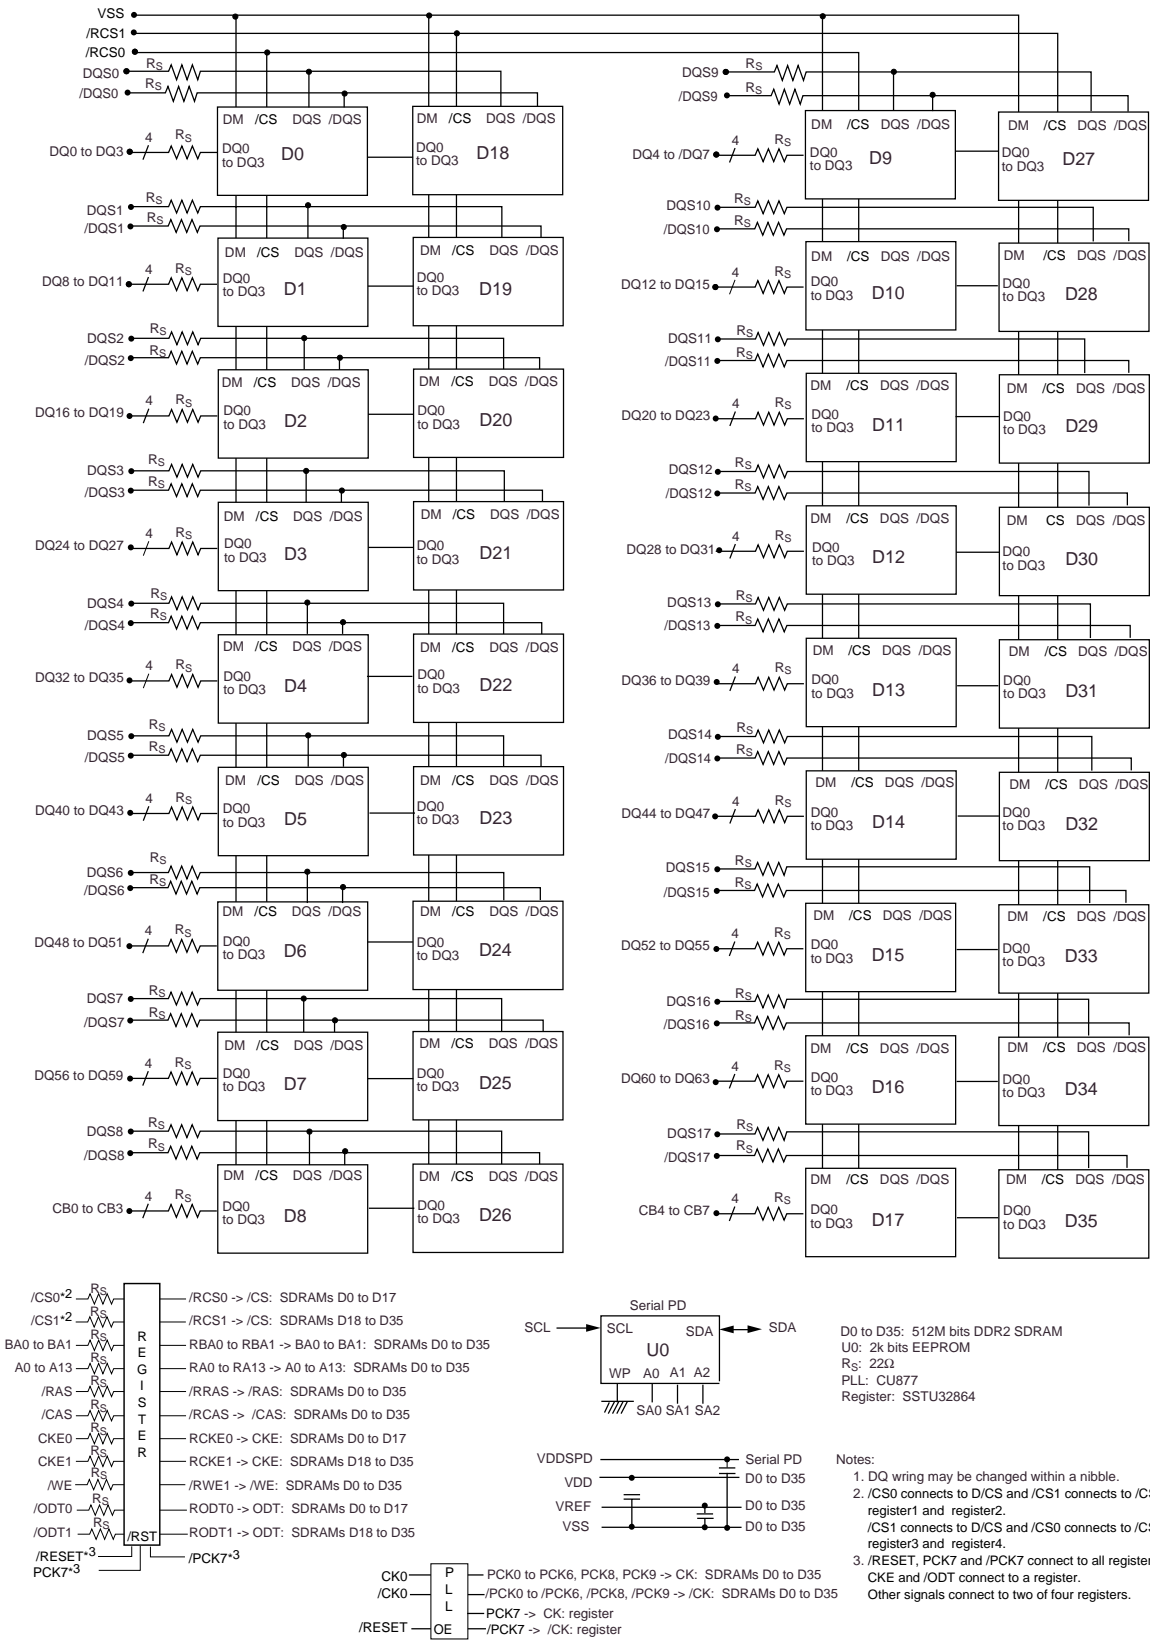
VSS
/RCS1
/RCS0
DQS0 $R_S$
/DQS0 $R_S$
DM /CS DQS /DQS
DQ0 to DQ3 4 $R_S$ DQ0 to DQ3 D0
DM /CS DQS /DQS
DQ0 to DQ3 D18
DQS1 $R_S$
/DQS1 $R_S$
DM /CS DQS /DQS
DQ8 to DQ11 4 $R_S$ DQ0 to DQ3 D1
DM /CS DQS /DQS
DQ0 to DQ3 D19
DQS2 $R_S$
/DQS2 $R_S$
DM /CS DQS /DQS
DQ16 to DQ19 4 $R_S$ DQ0 to DQ3 D2
DM /CS DQS /DQS
DQ0 to DQ3 D20
DQS3 $R_S$
/DQS3 $R_S$
DM /CS DQS /DQS
DQ24 to DQ27 4 $R_S$ DQ0 to DQ3 D3
DM /CS DQS /DQS
DQ0 to DQ3 D21
DQS4 $R_S$
/DQS4 $R_S$
DM /CS DQS /DQS
DQ32 to DQ35 4 $R_S$ DQ0 to DQ3 D4
DM /CS DQS /DQS
DQ0 to DQ3 D22
DQS5 $R_S$
/DQS5 $R_S$
DM /CS DQS /DQS
DQ40 to DQ43 4 $R_S$ DQ0 to DQ3 D5
DM /CS DQS /DQS
DQ0 to DQ3 D23
DQS6 $R_S$
/DQS6 $R_S$
DM /CS DQS /DQS
DQ48 to DQ51 4 $R_S$ DQ0 to DQ3 D6
DM /CS DQS /DQS
DQ0 to DQ3 D24
DQS7 $R_S$
/DQS7 $R_S$
DM /CS DQS /DQS
DQ56 to DQ59 4 $R_S$ DQ0 to DQ3 D7
DM /CS DQS /DQS
DQ0 to DQ3 D25
DQS8 $R_S$
/DQS8 $R_S$
DM /CS DQS /DQS
CB0 to CB3 4 $R_S$ DQ0 to DQ3 D8
DM /CS DQS /DQS
DQ0 to DQ3 D26

DQS9 $R_S$
/DQS9 $R_S$
DM /CS DQS /DQS
DQ4 to /DQ7 4 $R_S$ DQ0 to DQ3 D9
DM /CS DQS /DQS
DQ0 to DQ3 D27
DQS10 $R_S$
/DQS10 $R_S$
DM /CS DQS /DQS
DQ12 to DQ15 4 $R_S$ DQ0 to DQ3 D10
DM /CS DQS /DQS
DQ0 to DQ3 D28
DQS11 $R_S$
/DQS11 $R_S$
DM /CS DQS /DQS
DQ20 to DQ23 4 $R_S$ DQ0 to DQ3 D11
DM /CS DQS /DQS
DQ0 to DQ3 D29
DQS12 $R_S$
/DQS12 $R_S$
DM /CS DQS /DQS
DQ28 to DQ31 4 $R_S$ DQ0 to DQ3 D12
DM CS DQS /DQS
DQ0 to DQ3 D30
DQS13 $R_S$
/DQS13 $R_S$
DM /CS DQS /DQS
DQ36 to DQ39 4 $R_S$ DQ0 to DQ3 D13
DM /CS DQS /DQS
DQ0 to DQ3 D31
DQS14 $R_S$
/DQS14 $R_S$
DM /CS DQS /DQS
DQ44 to DQ47 4 $R_S$ DQ0 to DQ3 D14
DM /CS DQS /DQS
DQ0 to DQ3 D32
DQS15 $R_S$
/DQS15 $R_S$
DM /CS DQS /DQS
DQ52 to DQ55 4 $R_S$ DQ0 to DQ3 D15
DM /CS DQS /DQS
DQ0 to DQ3 D33
DQS16 $R_S$
/DQS16 $R_S$
DM /CS DQS /DQS
DQ60 to DQ63 4 $R_S$ DQ0 to DQ3 D16
DM /CS DQS /DQS
DQ0 to DQ3 D34
DQS17 $R_S$
/DQS17 $R_S$
DM /CS DQS /DQS
CB4 to CB7 4 $R_S$ DQ0 to DQ3 D17
DM /CS DQS /DQS
DQ0 to DQ3 D35

/CS0*2 $R_S$
/CS1*2 $R_S$
BA0 to BA1 $R_S$
A0 to A13 $R_S$
/RAS $R_S$
/CAS $R_S$
CKE0 $R_S$
CKE1 $R_S$
/WE $R_S$
/ODT0 $R_S$
/ODT1 $R_S$
/RESET*3
PCK7*3
REGISTER
/RST
/RCS0 -> /CS: SDRAMs D0 to D17
/RCS1 -> /CS: SDRAMs D18 to D35
RBA0 to RBA1 -> BA0 to BA1: SDRAMs D0 to D35
RA0 to RA13 -> A0 to A13: SDRAMs D0 to D35
/RRAS -> /RAS: SDRAMs D0 to D35
/RCAS -> /CAS: SDRAMs D0 to D35
RCKE0 -> CKE: SDRAMs D0 to D17
RCKE1 -> CKE: SDRAMs D18 to D35
/RWE1 -> /WE: SDRAMs D0 to D35
RODT0 -> ODT: SDRAMs D0 to D17
RODT1 -> ODT: SDRAMs D18 to D35
/PCK7*3

Serial PD
SCL SCL U0 SDA SDA
WP A0 A1 A2
SA0 SA1 SA2

D0 to D35: 512M bits DDR2 SDRAM
U0: 2k bits EEPROM
$R_S$: 22Ω
PLL: CU877
Register: SSTU32864

VDDSPD Serial PD
VDD D0 to D35
VREF D0 to D35
VSS D0 to D35

Notes:
1. DQ wring may be changed within a nibble.
2. /CS0 connects to D/CS and /CS1 connects to /C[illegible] register1 and register2.
/CS1 connects to D/CS and /CS0 connects to /C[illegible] register3 and register4.
3. /RESET, PCK7 and /PCK7 connect to all register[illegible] CKE and /ODT connect to a register.
Other signals connect to two of four registers.

CK0
/CK0
/RESET
PLL
OE
PCK0 to PCK6, PCK8, PCK9 -> CK: SDRAMs D0 to D35
/PCK0 to /PCK6, /PCK8, /PCK9 -> /CK: SDRAMs D0 to D35
PCK7 -> CK: register
/PCK7 -> /CK: register